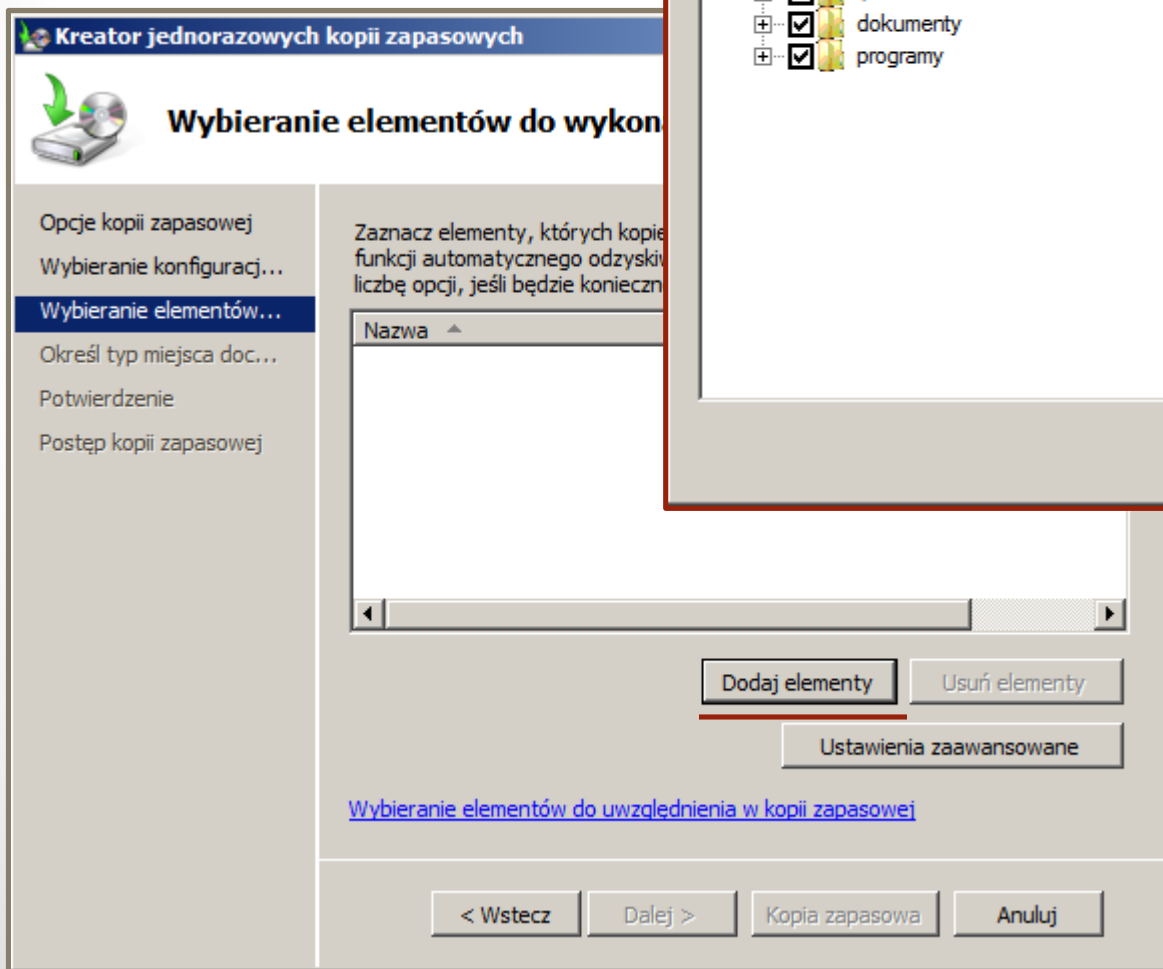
Kreator jednorazowych kopii zapasowych

dokumenty
programy

Wybieranie elementów do wykon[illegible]

Opcje kopii zapasowej
Wybieranie konfiguracj...
Wybieranie elementów...
Określ typ miejsca doc...
Potwierdzenie
Postęp kopii zapasowej

Zaznacz elementy, których kopie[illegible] funkcji automatycznego odzyskiw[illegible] liczbę opcji, jeśli będzie konieczn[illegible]

Nazwa

Dodaj elementy
Usuń elementy
Ustawienia zaawansowane

Wybieranie elementów do uwzględnienia w kopii zapasowej

< Wstecz
Dalej >
Kopia zapasowa
Anuluj